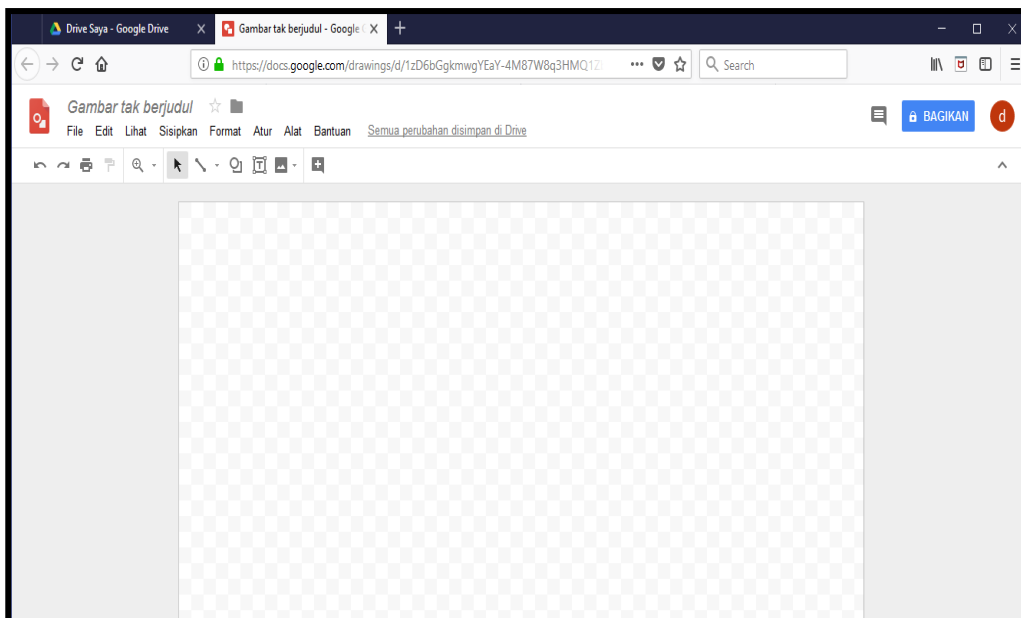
Drive Saya - Google Drive X
Gambar tak berjudul - Google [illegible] X
+

https://docs.google.com/drawings/d/1zD6bGgkmwgYEaY-4M87W8q3HMQ1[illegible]
Search

Gambar tak berjudul
File Edit Lihat Sisipkan Format Atur Alat Bantuan Semua perubahan disimpan di Drive
BAGIKAN
d